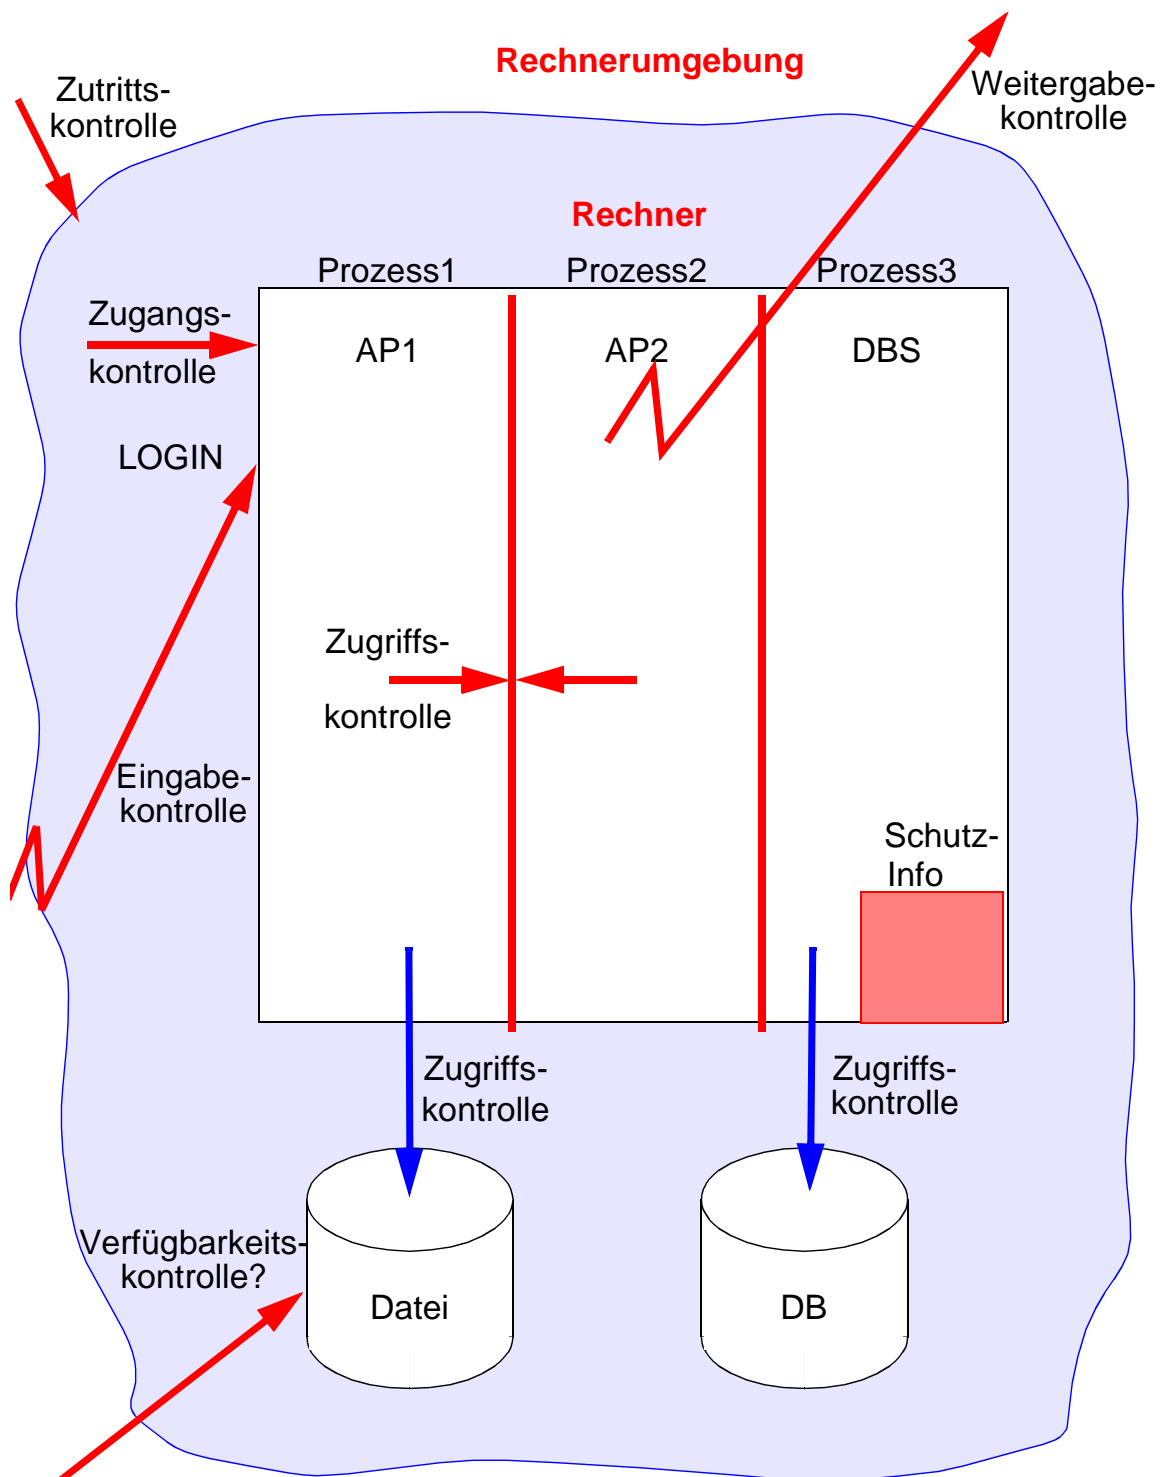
Rechnerumgebung

Zutrittskontrolle

Weitergabekontrolle

Rechner

Prozess1

Prozess2

Prozess3

Zugangskontrolle

AP1

AP2

DBS

LOGIN

Zugriffskontrolle

Eingabekontrolle

Schutz-Info

Zugriffskontrolle

Zugriffskontrolle

Verfügbarkeitskontrolle?

Datei

DB